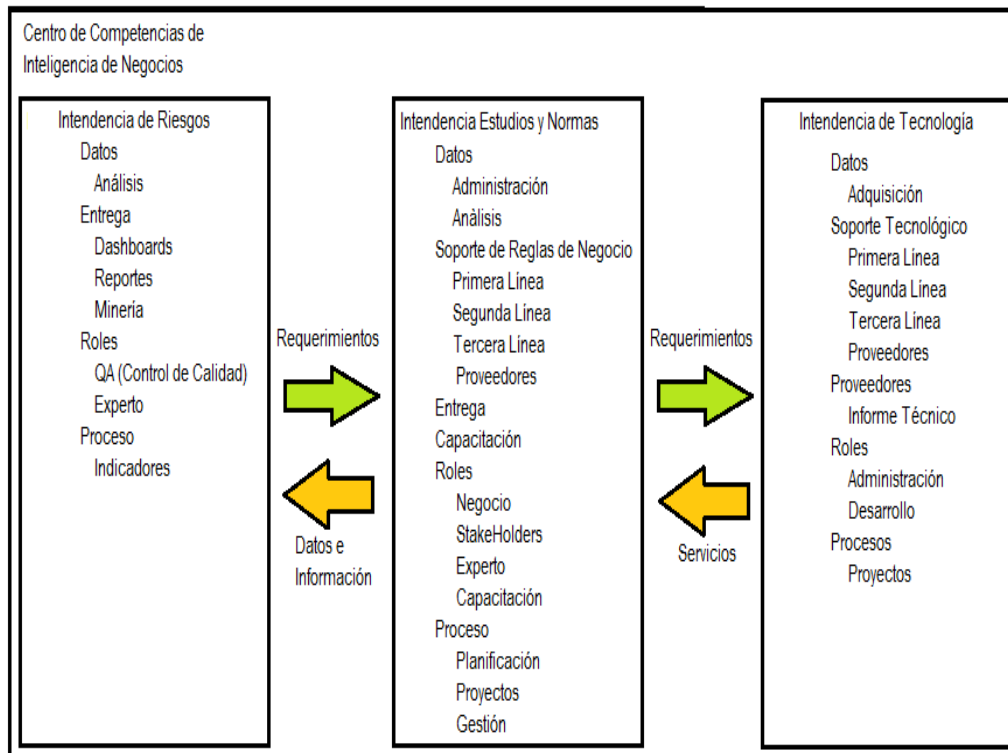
Centro de Competencias de Inteligencia de Negocios

Intendencia de Riesgos
Datos
Análisis
Entrega
Dashboards
Reportes
Minería
Roles
QA (Control de Calidad)
Experto
Proceso
Indicadores

Requerimientos

Datos e Información

Intendencia Estudios y Normas
Datos
Administración
Análisis
Soporte de Reglas de Negocio
Primera Línea
Segunda Línea
Tercera Línea
Proveedores
Entrega
Capacitación
Roles
Negocio
StakeHolders
Experto
Capacitación
Proceso
Planificación
Proyectos
Gestión

Requerimientos

Servicios

Intendencia de Tecnología
Datos
Adquisición
Soporte Tecnológico
Primera Línea
Segunda Línea
Tercera Línea
Proveedores
Proveedores
Informe Técnico
Roles
Administración
Desarrollo
Procesos
Proyectos